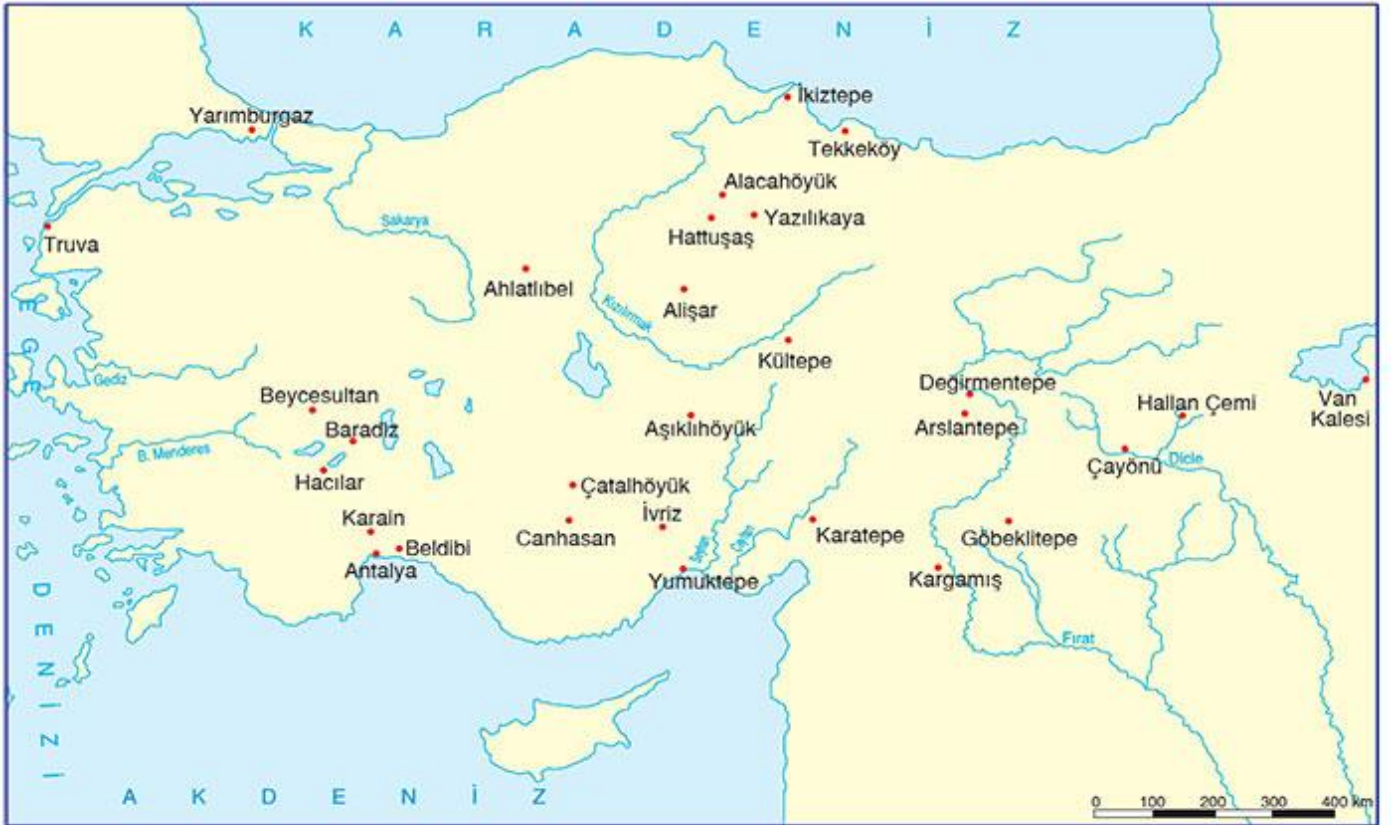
K A R A D E N İ Z

Yarımburgaz

İkiztepe

Tekkeköy

Alacahöyük

Yazılıkaya

Hattuşaş

Sakarya

Truva

Ahlatlıbel

Kızılırmak

Alişar

E G E

Kültepe

Gediz

Beycesultan

Değirmentepe

Hallan Çemi

Van Kalesi

Baradız

Aşıklıhöyük

Arslantepe

B. Menderes

Hacılar

Çayönü

Dicle

Çatalhöyük

Karain

İvriz

Canhasan

Karatepe

Göbeklitepe

Beldibi

Antalya

Seyhan

Ceyhan

Yumuktepe

Kargamış

D E N İ Z İ

Fırat

A K D E N İ Z

0 100 200 300 400 km